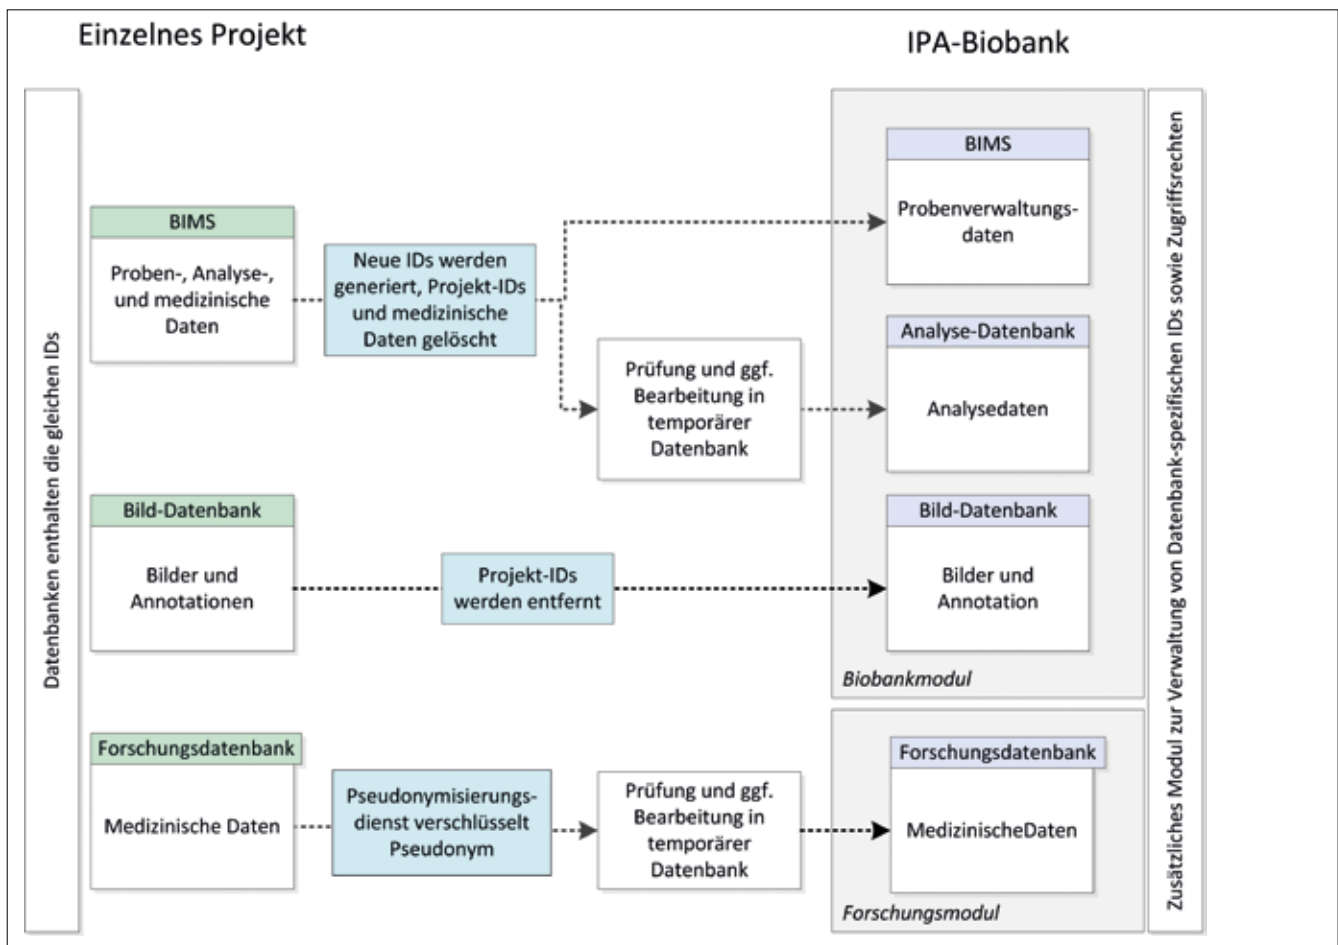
Einzelnes Projekt

IPA-Biobank

Datenbanken enthalten die gleichen IDs

BIMS

Proben-, Analyse-, und medizinische Daten

Neue IDs werden generiert, Projekt-IDs und medizinische Daten gelöscht

Prüfung und ggf. Bearbeitung in temporärer Datenbank

BIMS

Probenverwaltungsdaten

Analyse-Datenbank

Analysedaten

Bild-Datenbank

Bilder und Annotationen

Projekt-IDs werden entfernt

Bild-Datenbank

Bilder und Annotation

Biobankmodul

Forschungsdatenbank

Medizinische Daten

Pseudonymisierungsdienst verschlüsselt Pseudonym

Prüfung und ggf. Bearbeitung in temporärer Datenbank

Forschungsdatenbank

MedizinischeDaten

Forschungsmodul

Zusätzliches Modul zur Verwaltung von Datenbank-spezifischen IDs sowie Zugriffsrechten